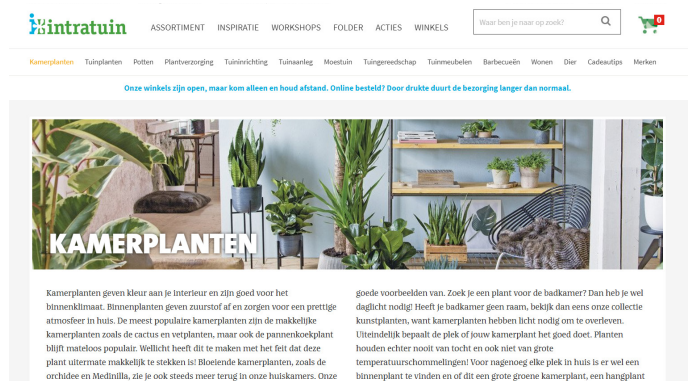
intratuin

ASSORTIMENT INSPIRATIE WORKSHOPS FOLDER ACTIES WINKELS

Waar ben je naar op zoek?

0

Kamerplanten Tuinplanten Potten Plantverzorging Tuininrichting Tuinaanleg Moestuin Tuingereedschap Tuinmeubelen Barbecueën Wonen Dier Cadeautips Merken

Onze winkels zijn open, maar kom alleen en houd afstand. Online besteld? Door drukte duurt de bezorging langer dan normaal.

KAMERPLANTEN

Kamerplanten geven kleur aan je interieur en zijn goed voor het binnenklimaat. Binnenplanten geven zuurstof af en zorgen voor een prettige atmosfeer in huis. De meest populaire kamerplanten zijn de makkelijke kamerplanten zoals de cactus en vetplanten, maar ook de pannenkoekplant blijft mateloos populair. Wellicht heeft dit te maken met het feit dat deze plant uitermate makkelijk te stekken is! Bloeiende kamerplanten, zoals de orchidee en Medinilla, zie je ook steeds meer terug in onze huiskamers. Onze

goede voorbeelden van. Zoek je een plant voor de badkamer? Dan heb je wel daglicht nodig! Heeft je badkamer geen raam, bekijk dan eens onze collectie kunstplanten, want kamerplanten hebben licht nodig om te overleven. Uiteindelijk bepaalt de plek of jouw kamerplant het goed doet. Planten houden echter nooit van tocht en ook niet van grote temperatuurschommelingen! Voor nagenoeg elke plek in huis is er wel een binnenplant te vinden en of dit een grote groene kamerplant, een hangplant